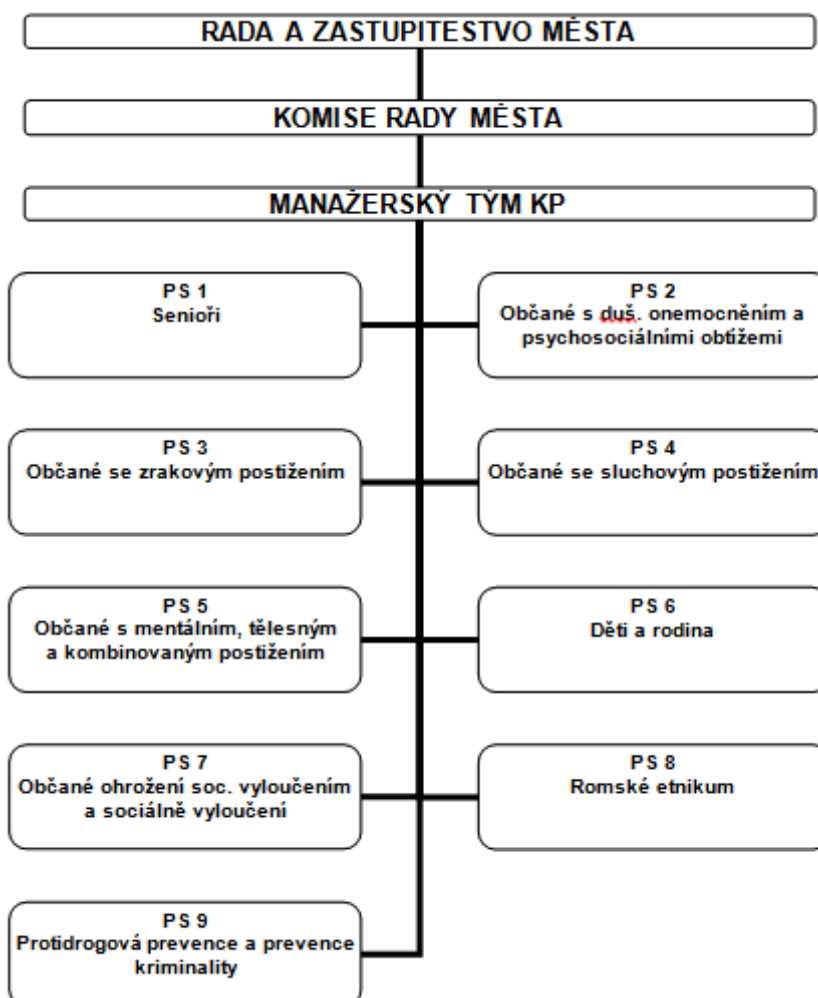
RADA A ZASTUPITESTVO MĚSTA

KOMISE RADY MĚSTA

MANAŽERSKÝ TÝM KP

PS 1
Senioři

PS 2
Občané s duš. onemocněním a psychosociálními obtížemi

PS 3
Občané se zrakovým postižením

PS 4
Občané se sluchovým postižením

PS 5
Občané s mentálním, tělesným a kombinovaným postižením

PS 6
Děti a rodina

PS 7
Občané ohrožení soc. vyloučením a sociálně vyloučení

PS 8
Romské etnikum

PS 9
Protidrogová prevence a prevence kriminality